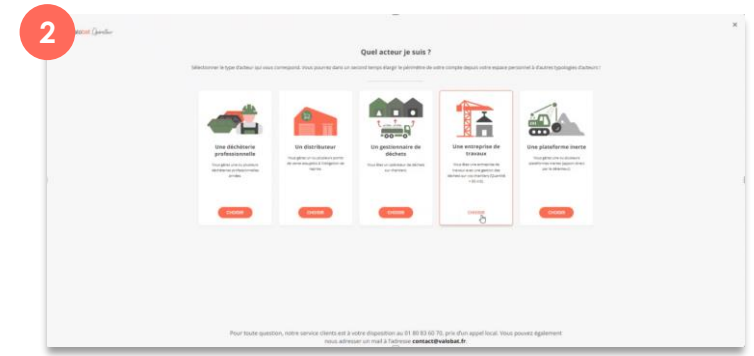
2

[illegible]

×

Quel acteur je suis ?

Sélectionner le type d'acteur qui vous correspond. Vous pourrez dans un second temps élargir le périmètre de votre compte depuis votre espace personnel à d'autres typologies d'acteurs !

Une déchèterie professionnelle

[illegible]

CHOISIR

Un distributeur

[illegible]

CHOISIR

Un gestionnaire de déchets

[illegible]

CHOISIR

Une entreprise de travaux

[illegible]

CHOISIR

Une plateforme inerte

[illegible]

CHOISIR

Pour toute question, notre service clients est à votre disposition au 01 80 83 60 70, prix d'un appel local. Vous pouvez également nous adresser un mail à l'adresse contact@valobat.fr.